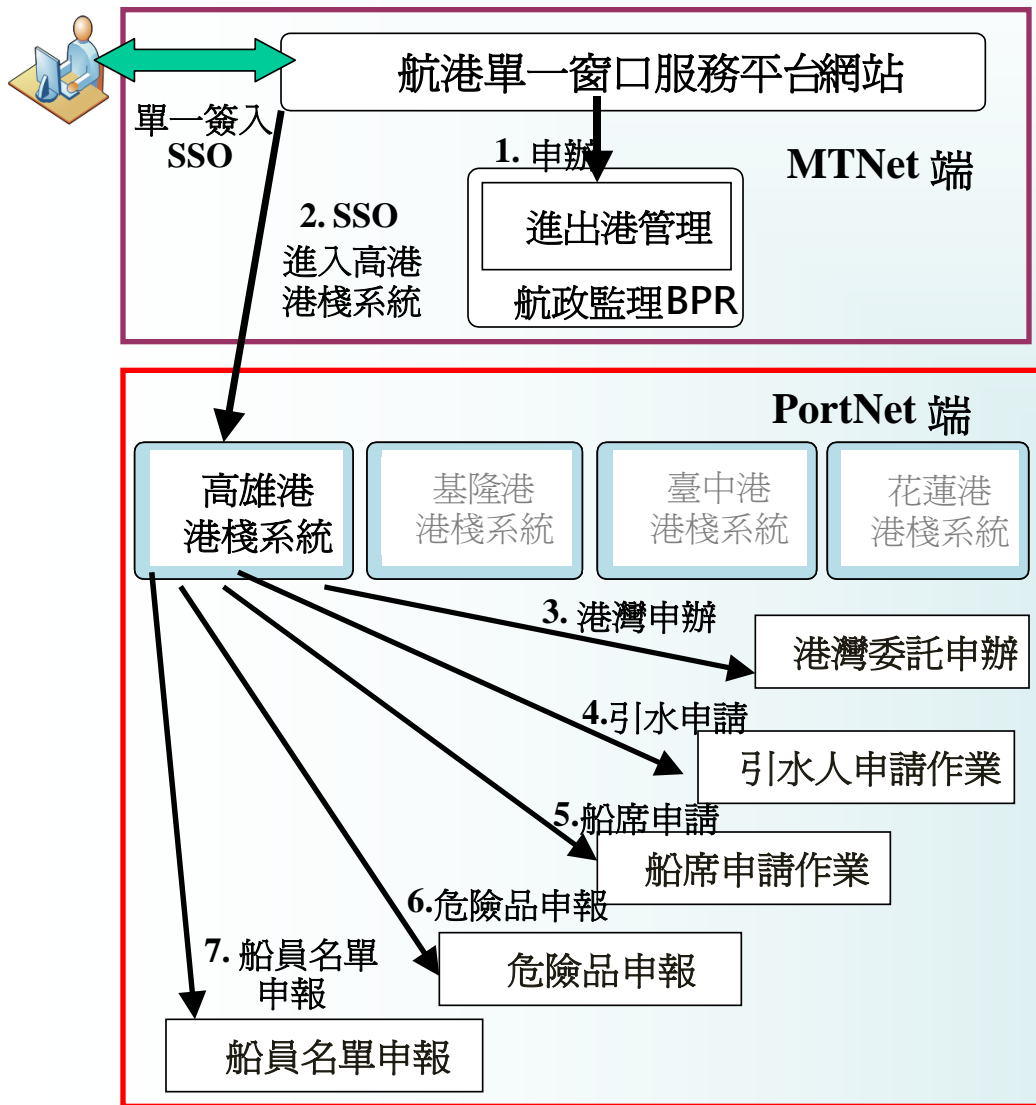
航港單一窗口服務平台網站

單一簽入
SSO

1. 申辦

MTNet 端

2. SSO
進入高港
港棧系統

進出港管理

航政監理BPR

PortNet 端

高雄港
港棧系統

基隆港
港棧系統

臺中港
港棧系統

花蓮港
港棧系統

3. 港灣申辦

港灣委託申辦

4.引水申請

引水人申請作業

5.船席申請

船席申請作業

6.危險品申報

危險品申報

7. 船員名單
申報

船員名單申報